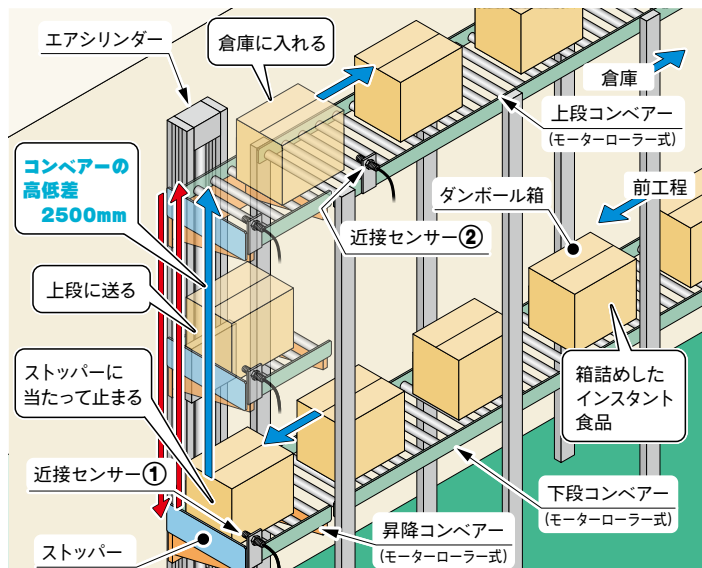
エアシリンダー

倉庫に入れる

倉庫

上段コンベアー
(モーターローラー式)

コンベアーの
高低差
2500mm

前工程

ダンボール箱

近接センサー②

上段に送る

ストッパーに
当たって止まる

箱詰めした
インスタント
食品

近接センサー①

下段コンベアー
(モーターローラー式)

昇降コンベアー
(モーターローラー式)

ストッパー